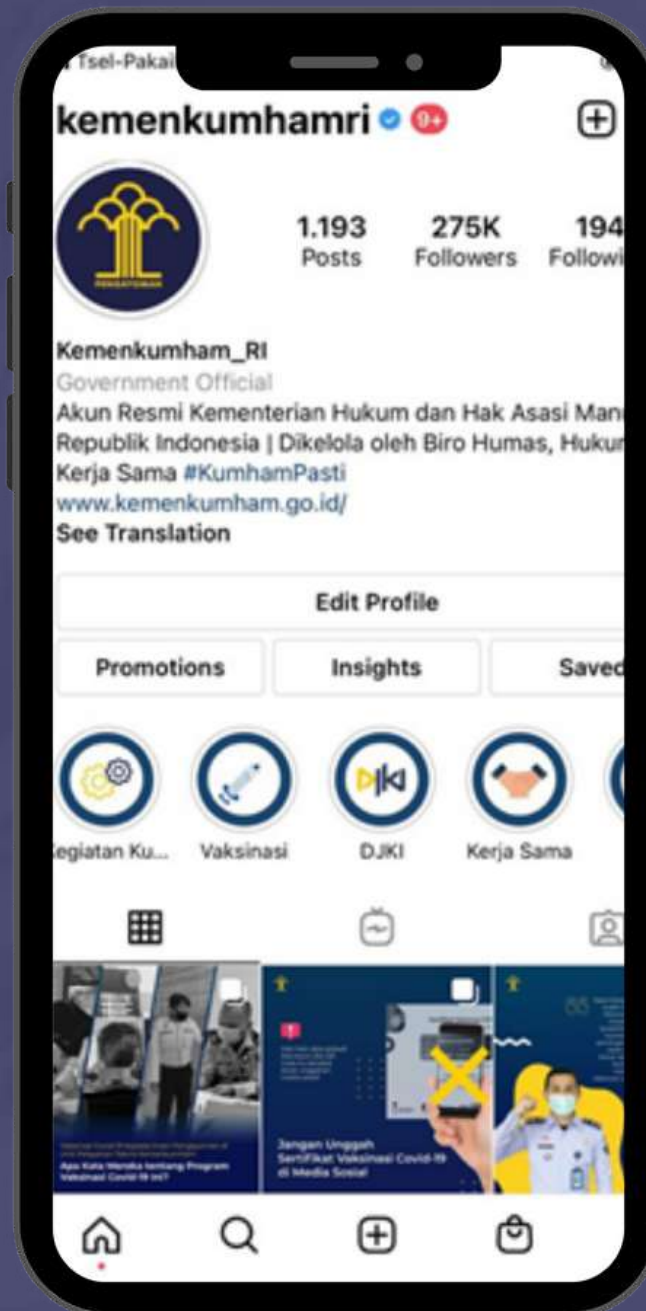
Tsel-Pakai

kemenkumhamri 9+

PENGAYOMAN

1.193 Posts

275K Followers

194 Followi

Kemenkumham_RI

Government Official

Akun Resmi Kementerian Hukum dan Hak Asasi Manu Republik Indonesia | Dikelola oleh Biro Humas, Hukum Kerja Sama #KumhamPasti

www.kemenkumham.go.id/

See Translation

Edit Profile

Promotions

Insights

Saved

Kegiatan Ku...

Vaksinasi

DJKI

Kerja Sama

Apa Kata Mereka tentang Program Vaksinasi Covid-19 ini?

Jangan Unggah Sertifikat Vaksinasi Covid-19 di Media Sosial